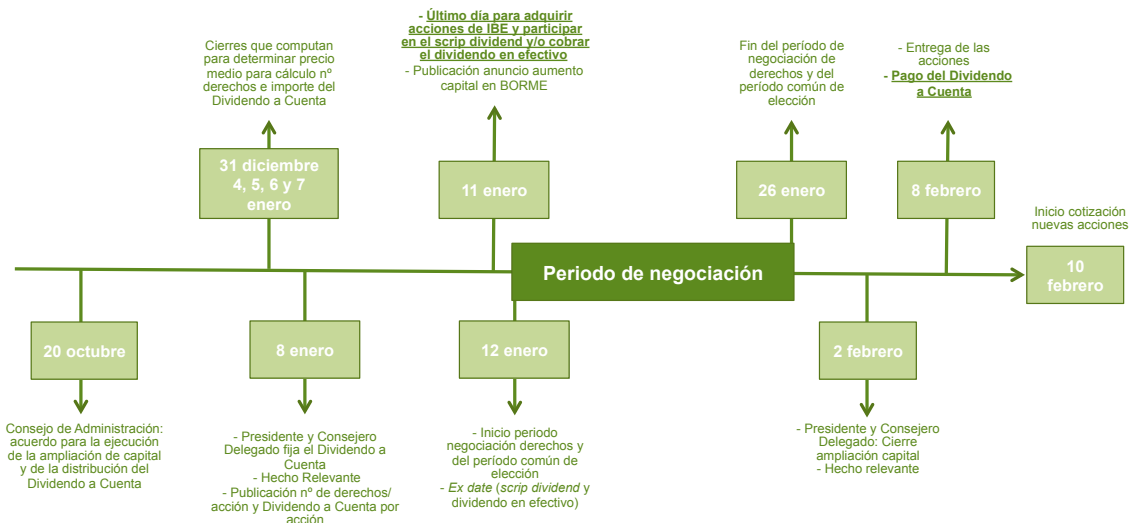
Cierres que computan para determinar precio medio para cálculo nº derechos e importe del Dividendo a Cuenta

31 diciembre 4, 5, 6 y 7 enero

- Último día para adquirir acciones de IBE y participar en el scrip dividend y/o cobrar el dividendo en efectivo
- Publicación anuncio aumento capital en BORME

11 enero

Fin del período de negociación de derechos y del período común de elección

26 enero

- Entrega de las acciones
- Pago del Dividendo a Cuenta

8 febrero

Inicio cotización nuevas acciones

10 febrero

Periodo de negociación

20 octubre

Consejo de Administración: acuerdo para la ejecución de la ampliación de capital y de la distribución del Dividendo a Cuenta

8 enero

- Presidente y Consejero Delegado fija el Dividendo a Cuenta
- Hecho Relevante
- Publicación nº de derechos/ acción y Dividendo a Cuenta por acción

12 enero

- Inicio periodo negociación derechos y del período común de elección
- Ex date (scrip dividend y dividendo en efectivo)

2 febrero

- Presidente y Consejero Delegado: Cierre ampliación capital
- Hecho relevante